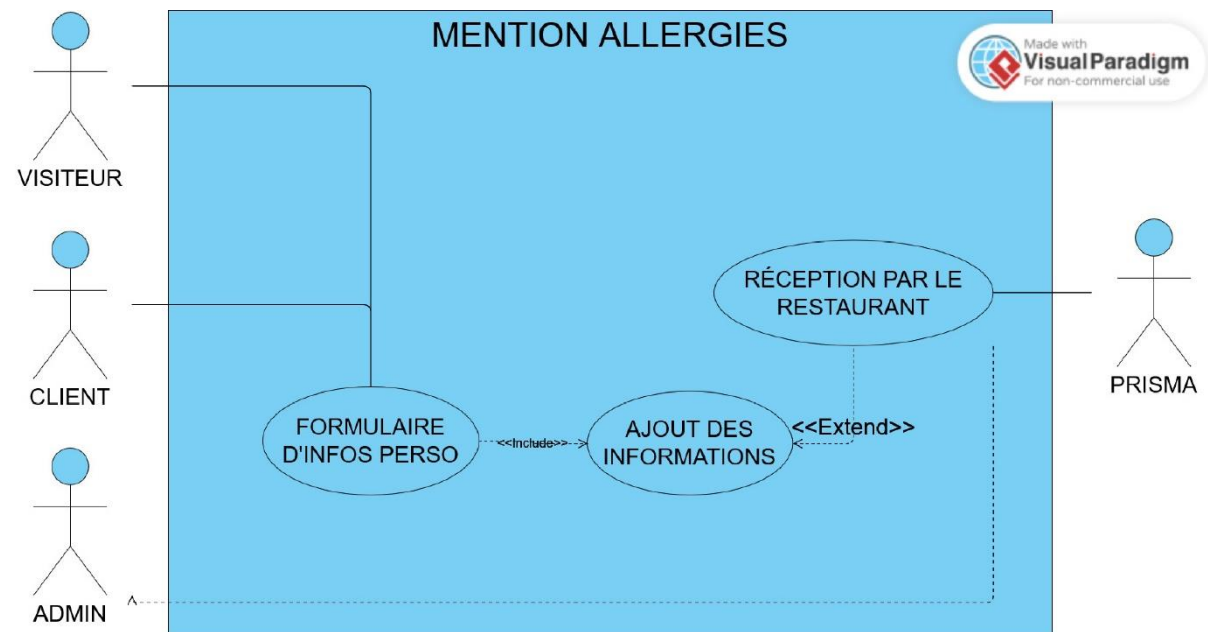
MENTION ALLERGIES

Made with
Visual Paradigm
For non-commercial use

VISITEUR

CLIENT

ADMIN

PRISMA

RÉCEPTION PAR LE RESTAURANT

FORMULAIRE D'INFOS PERSO

<<Include>>

AJOUT DES INFORMATIONS

<<Extend>>